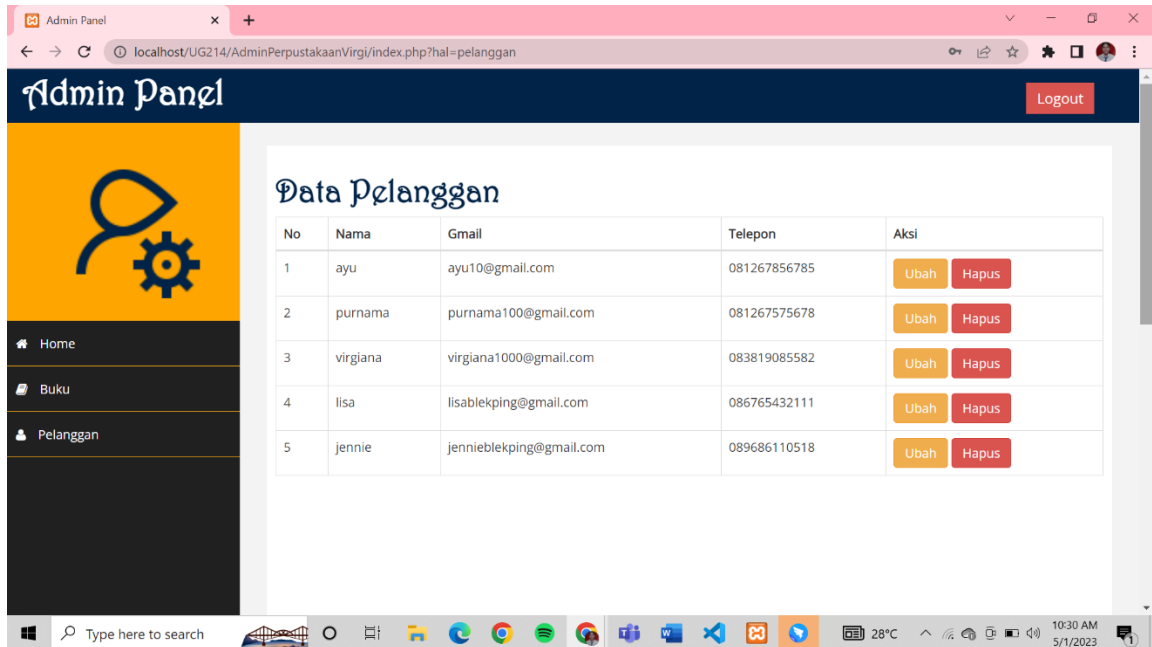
Admin Panel

localhost/UG214/AdminPerpustakaanVirgi/index.php?hal=pelanggan

Admin Panel

Logout

Home

Buku

Pelanggan

Data Pelanggan

| No | Nama | Gmail | Telepon | Aksi |
|---|---|---|---|---|
| 1 | ayu | ayu10@gmail.com | 081267856785 | Ubah Hapus |
| 2 | purnama | purnama100@gmail.com | 081267575678 | Ubah Hapus |
| 3 | virgiana | virgiana1000@gmail.com | 083819085582 | Ubah Hapus |
| 4 | lisa | lisablekping@gmail.com | 086765432111 | Ubah Hapus |
| 5 | jennie | jennieblekping@gmail.com | 089686110518 | Ubah Hapus |

Type here to search

28°C

10:30 AM
5/1/2023